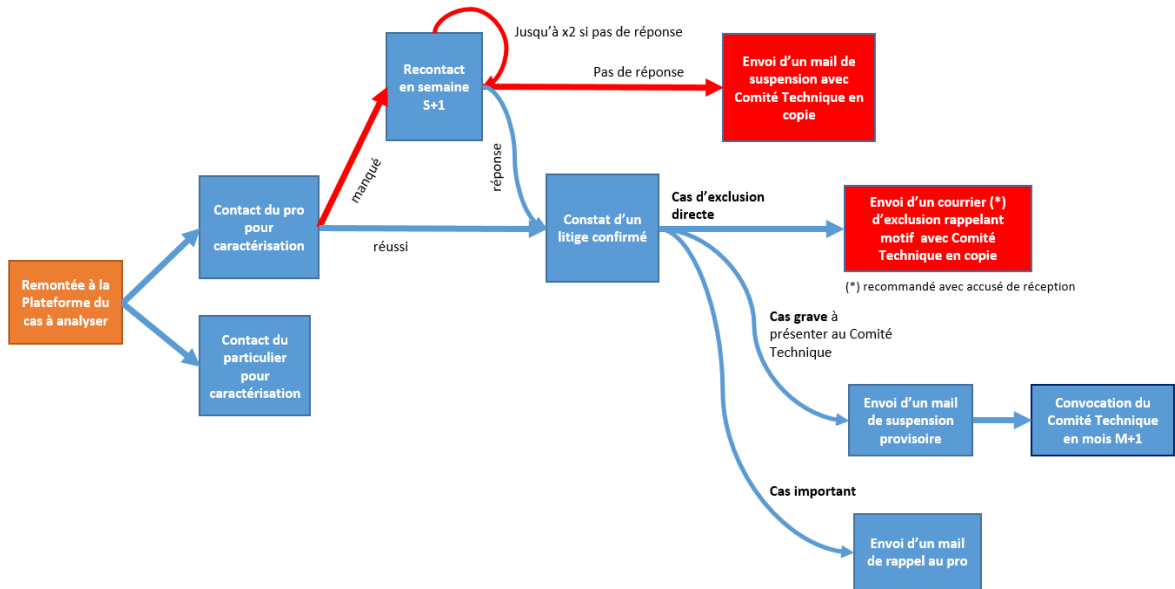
Remontée à la Plateforme du cas à analyser

Contact du pro pour caractérisation

Contact du particulier pour caractérisation

manqué

réussi

Recontact en semaine S+1

Jusqu'à x2 si pas de réponse

Pas de réponse

Envoi d'un mail de suspension avec Comité Technique en copie

réponse

Constat d'un litige confirmé

Cas d'exclusion directe

Envoi d'un courrier (*) d'exclusion rappelant motif avec Comité Technique en copie

(*) recommandé avec accusé de réception

Cas grave à présenter au Comité Technique

Envoi d'un mail de suspension provisoire

Convocation du Comité Technique en mois M+1

Cas important

Envoi d'un mail de rappel au pro